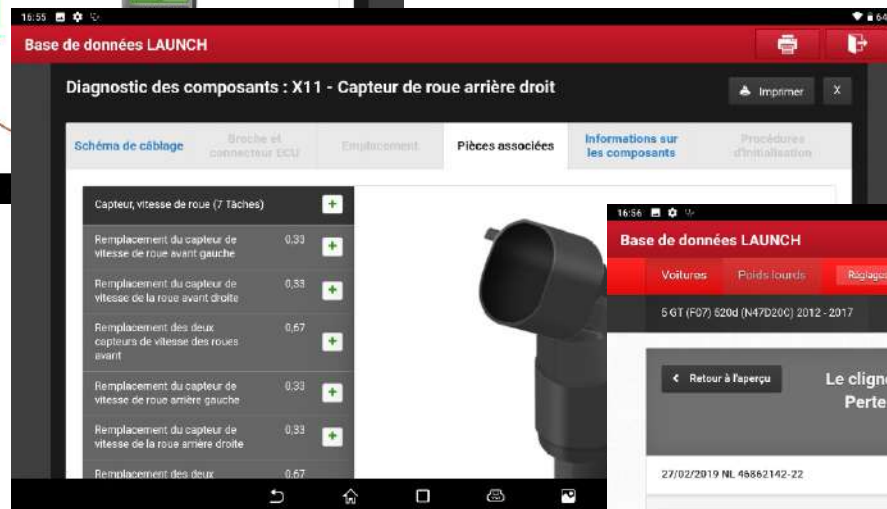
16:55

Base de données LAUNCH

Diagnostic des composants : X11 - Capteur de roue arrière droit

Imprimer

X

Schéma de câblage

Broche et connecteur ECU

Emplacement

Pièces associées

Informations sur les composants

Procédures d'initialisation

Capteur, vitesse de roue (7 Tâches)

Remplacement du capteur de vitesse de roue avant gauche 0,33

Remplacement du capteur de vitesse de la roue avant droite 0,33

Remplacement des deux capteurs de vitesse des roues avant 0,67

Remplacement du capteur de vitesse de roue arrière gauche 0,33

Remplacement du capteur de vitesse de la roue arrière droite 0,33

Remplacement des deux 0,67

16:56

Base de données LAUNCH

Voitures

Poids lourds

Réglage

5 GT (F07) 520d (N47D20C) 2012 - 2017

Retour à l'aperçu

Le cligne

Perte

27/02/2019 NL 46862142-22